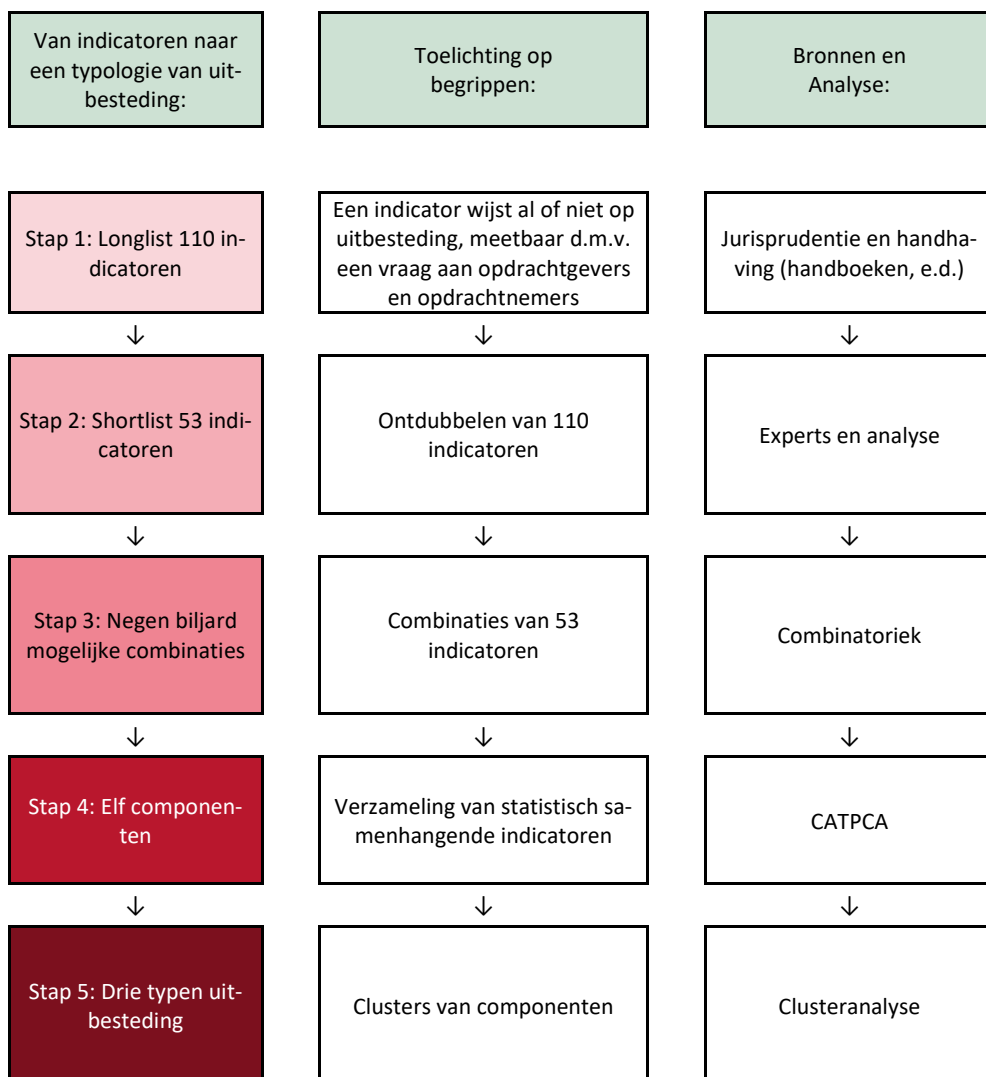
Van indicatoren naar een typologie van uitbesteding:

Toelichting op begrippen:

Bronnen en Analyse:

Stap 1: Longlist 110 indicatoren

Een indicator wijst al of niet op uitbesteding, meetbaar d.m.v. een vraag aan opdrachtgevers en opdrachtnemers

Jurisprudentie en handhaving (handboeken, e.d.)

↓ ↓ ↓

Stap 2: Shortlist 53 indicatoren

Ontdubbelen van 110 indicatoren

Experts en analyse

↓ ↓ ↓

Stap 3: Negen biljard mogelijke combinaties

Combinaties van 53 indicatoren

Combinatoriek

↓ ↓ ↓

Stap 4: Elf componenten

Verzameling van statistisch samenhangende indicatoren

CATPCA

↓ ↓ ↓

Stap 5: Drie typen uitbesteding

Clusters van componenten

Clusteranalyse